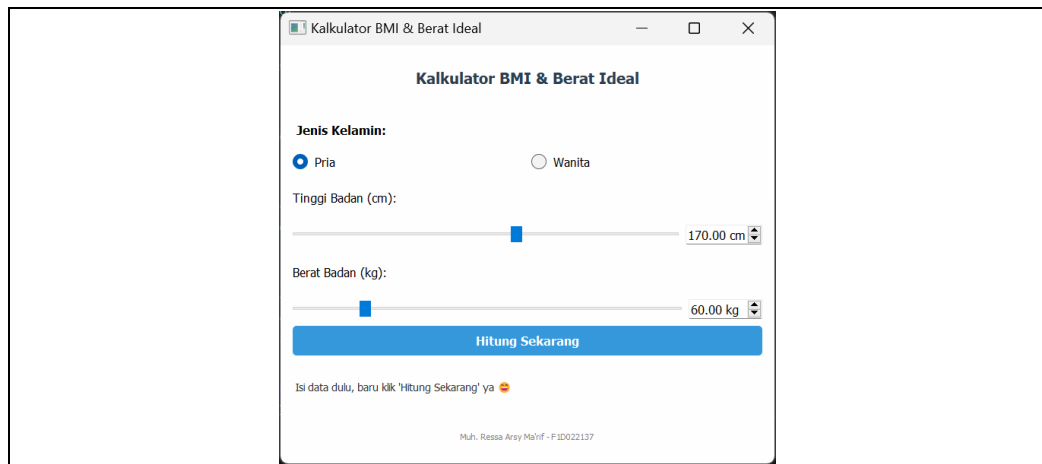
Kalkulator BMI & Berat Ideal

Kalkulator BMI & Berat Ideal

Jenis Kelamin:

Pria

Wanita

Tinggi Badan (cm):

170.00 cm

Berat Badan (kg):

60.00 kg

Hitung Sekarang

Isi data dulu, baru klik 'Hitung Sekarang' ya 😅

Muh. Ressa Arsy Ma'rif - F1D022137